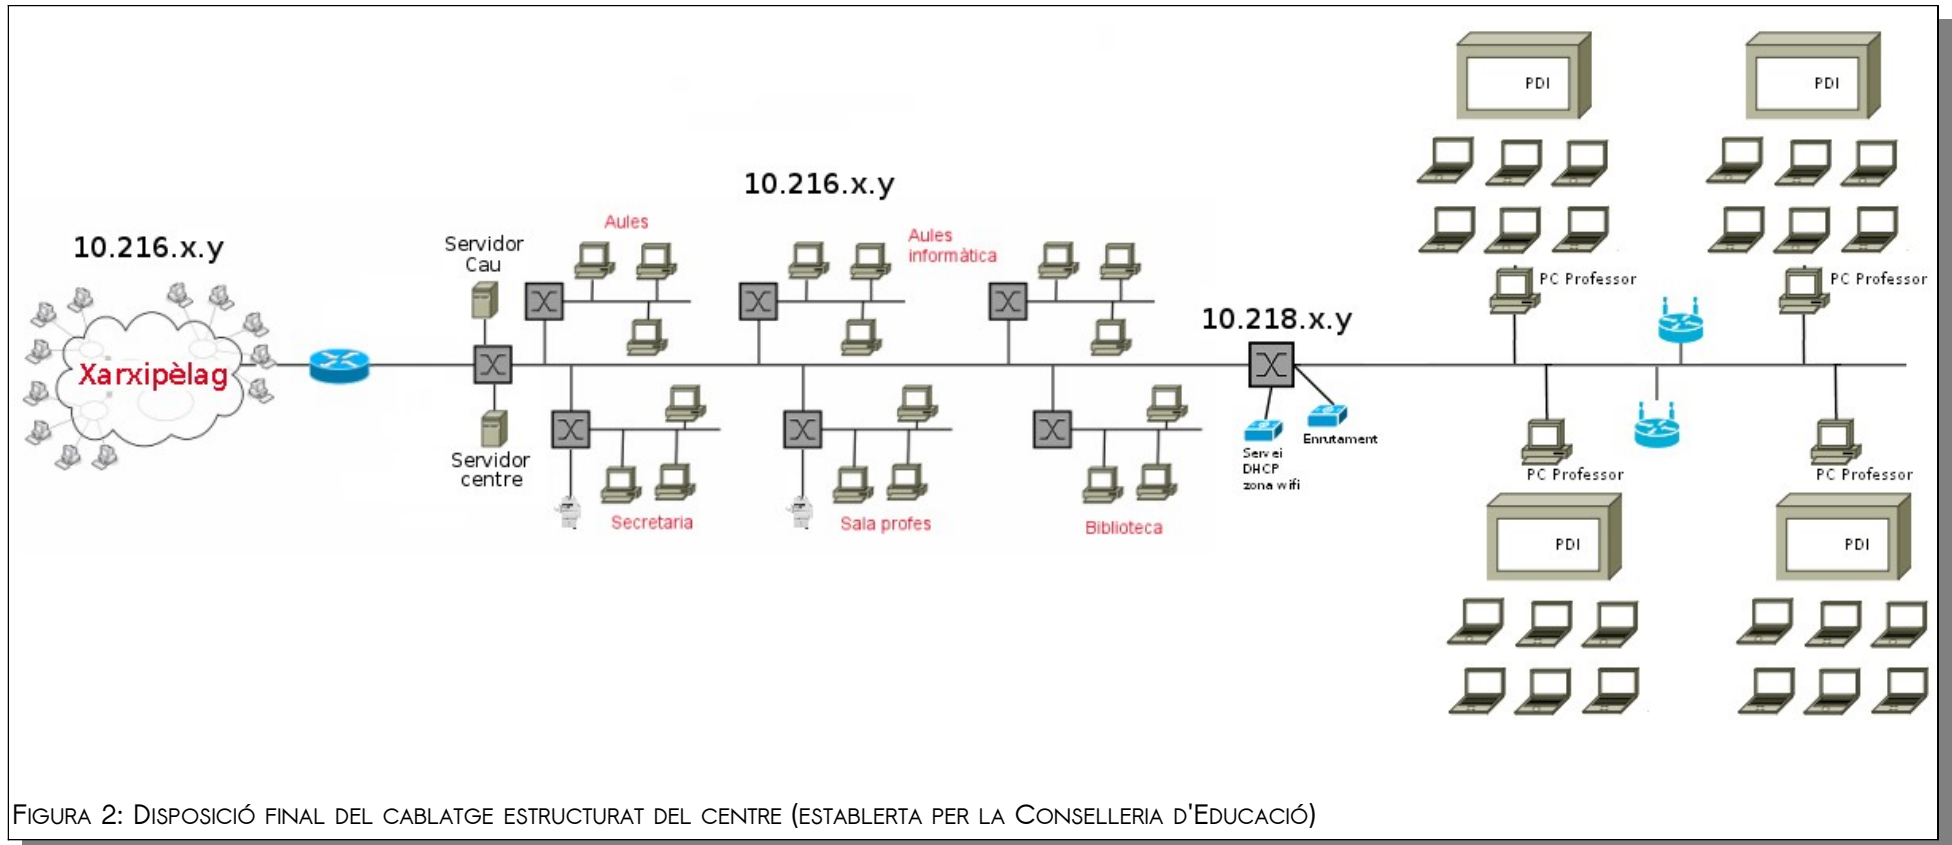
PDI

PDI

10.216.x.y

Aules

Aules informàtica

10.216.x.y

Servidor Cau

PC Professor

PC Professor

10.218.x.y

Xarxipèlag

Servidor centre

Secretaria

Sala profes

Biblioteca

Servei DHCP zona wifi

Enrutament

PC Professor

PC Professor

PDI

PDI

Figura 2: Disposició final del cablatge estructurat del centre (establerta per la Conselleria d'Educació)